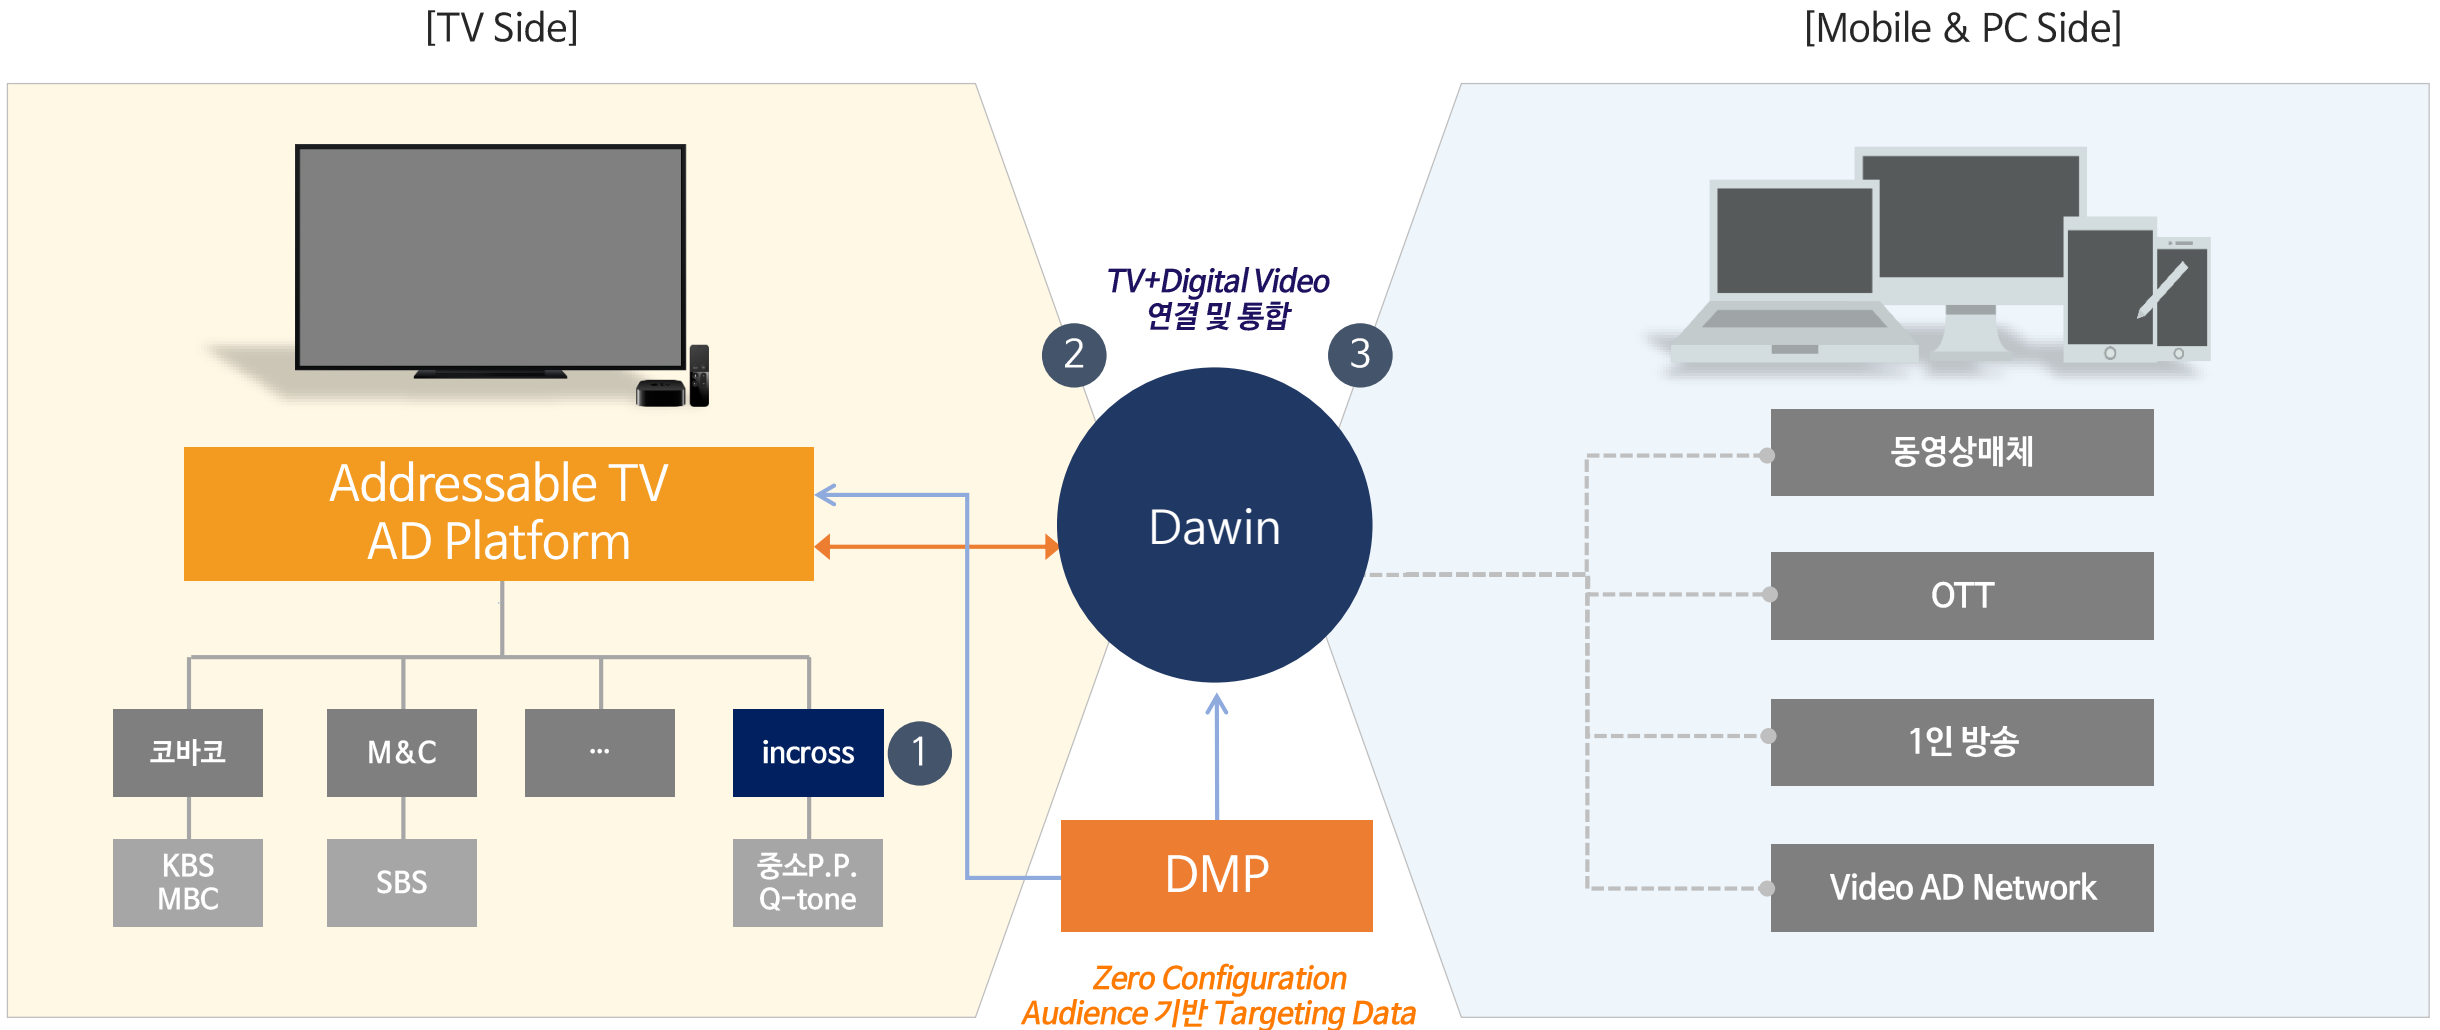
[TV Side]

[Mobile & PC Side]

TV+Digital Video
연결 및 통합

2

3

Addressable TV
AD Platform

Dawin

코바코

M&C

…

incross

1

KBS
MBC

SBS

중소P.P.
Q-tone

DMP

Zero Configuration
Audience 기반 Targeting Data

동영상매체

OTT

1인 방송

Video AD Network